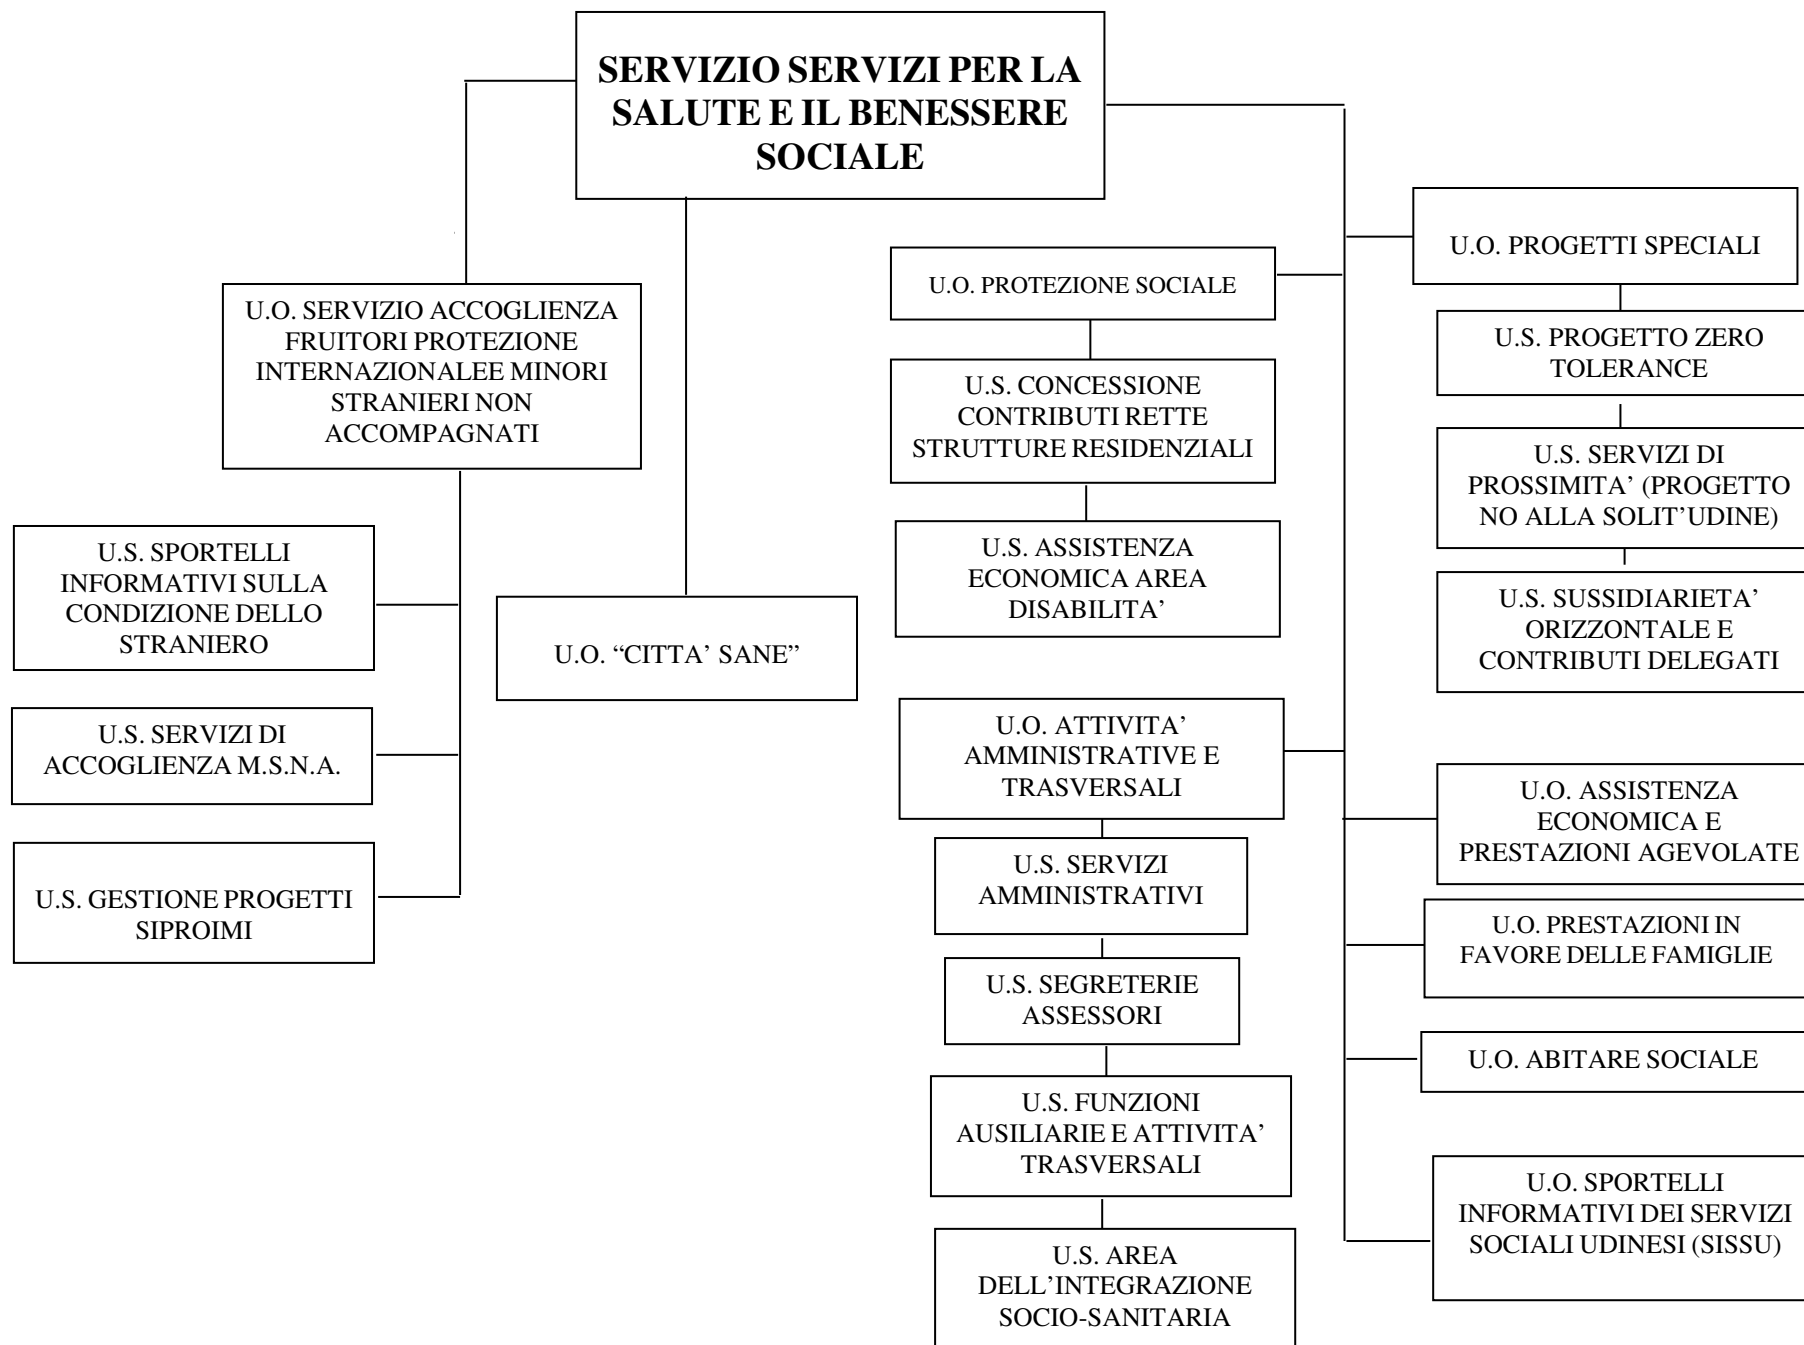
SERVIZIO SERVIZI PER LA SALUTE E IL BENESSERE SOCIALE

U.O. SERVIZIO ACCOGLIENZA FRUITORI PROTEZIONE INTERNAZIONALEE MINORI STRANIERI NON ACCOMPAGNATI

U.S. SPORTELLI INFORMATIVI SULLA CONDIZIONE DELLO STRANIERO

U.S. SERVIZI DI ACCOGLIENZA M.S.N.A.

U.S. GESTIONE PROGETTI SIPROIMI

U.O. “CITTA’ SANE”

U.O. PROTEZIONE SOCIALE

U.S. CONCESSIONE CONTRIBUTI RETTE STRUTTURE RESIDENZIALI

U.S. ASSISTENZA ECONOMICA AREA DISABILITA’

U.O. ATTIVITA’ AMMINISTRATIVE E TRASVERSALI

U.S. SERVIZI AMMINISTRATIVI

U.S. SEGRETERIE ASSESSORI

U.S. FUNZIONI AUSILIARIE E ATTIVITA’ TRASVERSALI

U.S. AREA DELL’INTEGRAZIONE SOCIO-SANITARIA

U.O. PROGETTI SPECIALI

U.S. PROGETTO ZERO TOLERANCE

U.S. SERVIZI DI PROSSIMITA’ (PROGETTO NO ALLA SOLIT’UDINE)

U.S. SUSSIDIARIETA’ ORIZZONTALE E CONTRIBUTI DELEGATI

U.O. ASSISTENZA ECONOMICA E PRESTAZIONI AGEVOLATE

U.O. PRESTAZIONI IN FAVORE DELLE FAMIGLIE

U.O. ABITARE SOCIALE

U.O. SPORTELLI INFORMATIVI DEI SERVIZI SOCIALI UDINESI (SISSU)